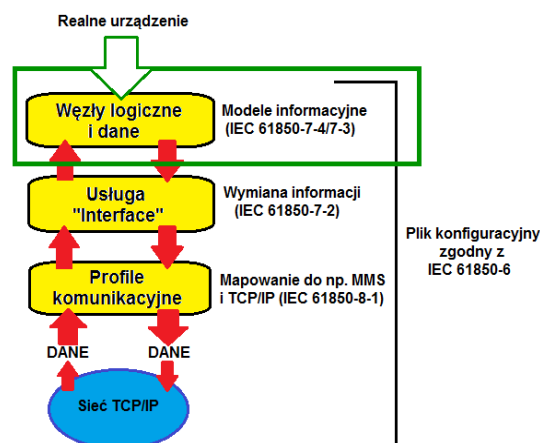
Realne urządzenie

Węzły logiczne i dane

Modele informacyjne (IEC 61850-7-4/7-3)

Usługa "Interface"

Wymiana informacji (IEC 61850-7-2)

Profile komunikacyjne

Mapowanie do np. MMS i TCP/IP (IEC 61850-8-1)

Plik konfiguracyjny zgodny z IEC 61850-6

DANE

DANE

Sieć TCP/IP